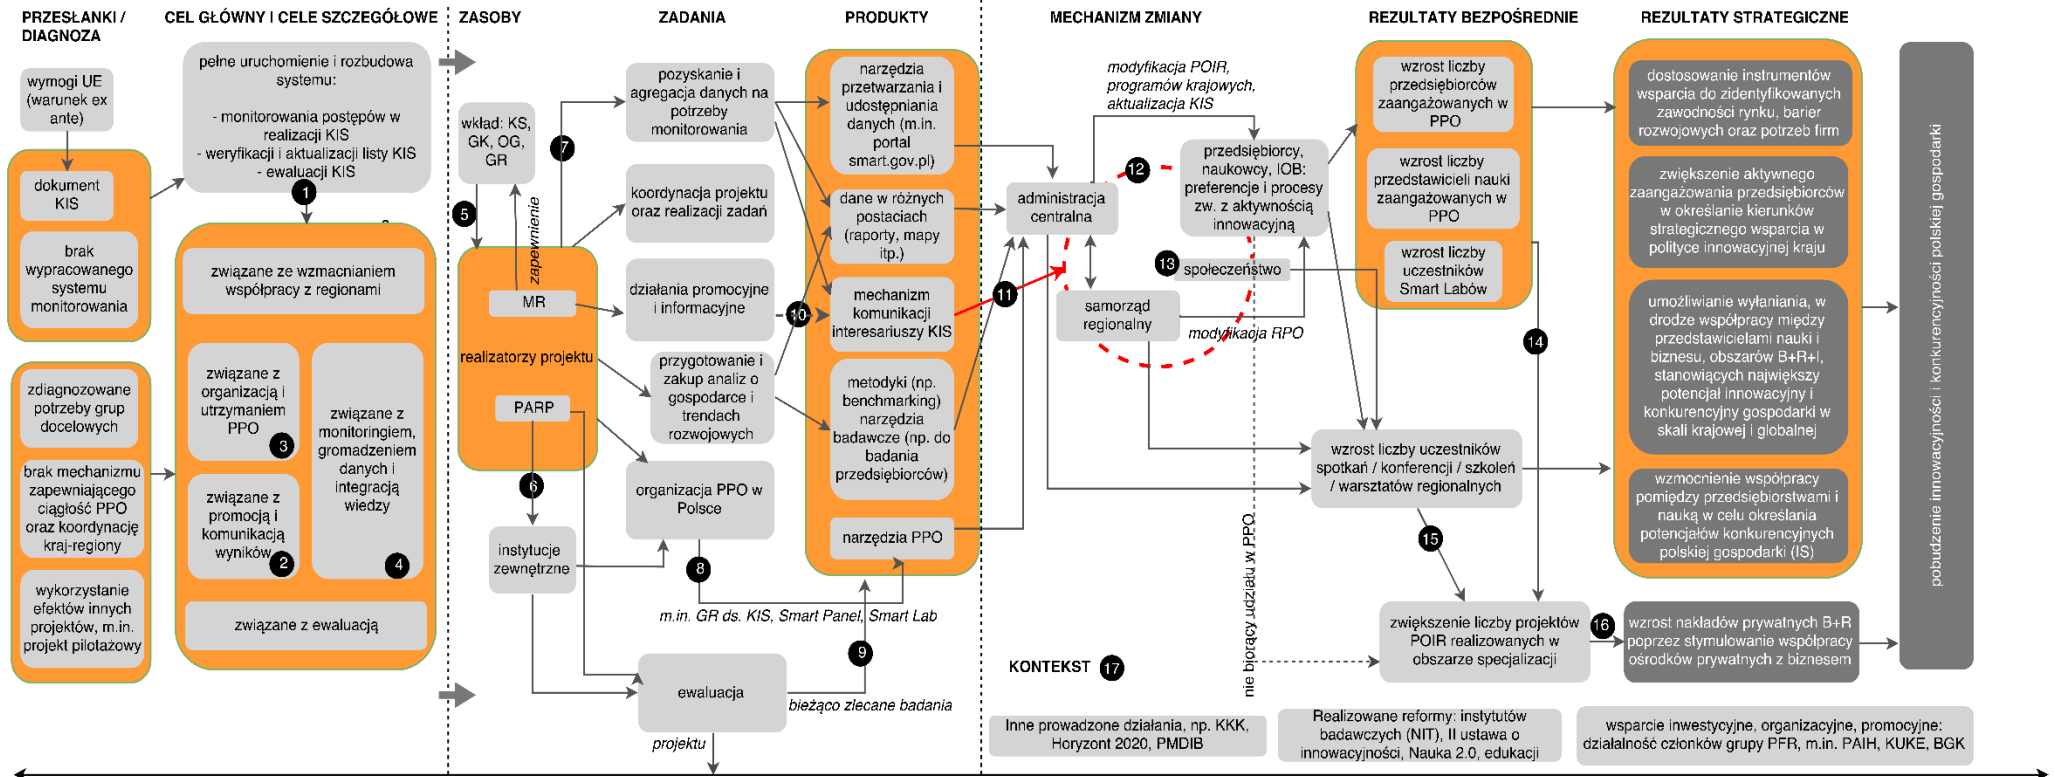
PRZESŁANKI / DIAGNOZA

CEL GŁÓWNY I CELE SZCZEGÓŁOWE

ZASOBY

ZADANIA

PRODUKTY

MECHANIZM ZMIANY

REZULTATY BEZPOŚREDNIE

REZULTATY STRATEGICZNE

wymogi UE (warunek ex ante)

dokument KIS

brak wypracowanego systemu monitorowania

zdiagnozowane potrzeby grup docelowych

brak mechanizmu zapewniającego ciągłość PPO oraz koordynację kraj-regiony

wykorzystanie efektów innych projektów, m.in. projekt pilotażowy

pełne uruchomienie i rozbudowa systemu:

- monitorowania postępów w realizacji KIS
- weryfikacji i aktualizacji listy KIS
- ewaluacji KIS

1

związane ze wzmacnianiem współpracy z regionami

związane z organizacją i utrzymaniem PPO 3

związane z promocją i komunikacją wyników 2

związane z monitoringiem, gromadzeniem danych i integracją wiedzy 4

związane z ewaluacją

wkład: KS, GK, OG, GR

5

zapewnienie

MR

realizatorzy projektu

PARP

6

instytucje zewnętrzne

7

pozyskanie i agregacja danych na potrzeby monitorowania

koordynacja projektu oraz realizacji zadań

działania promocyjne i informacyjne

przygotowanie i zakup analiz o gospodarce i trendach rozwojowych

organizacja PPO w Polsce

8

m.in. GR ds. KIS, Smart Panel, Smart Lab

ewaluacja

projektu

9

bieżąco zlecane badania

10

narzędzia przetwarzania i udostępniania danych (m.in. portal smart.gov.pl)

dane w różnych postaciach (raporty, mapy itp.)

mechanizm komunikacji interesariuszy KIS

metodyki (np. benchmarking) narzędzia badawcze (np. do badania przedsiębiorców)

narzędzia PPO

modyfikacja POIR, programów krajowych, aktualizacja KIS

administracja centralna

11

12

przedsiębiorcy, naukowcy, IOB: preferencje i procesy zw. z aktywnością innowacyjną

13 społeczeństwo

samorząd regionalny

modyfikacja RPO

nie biorący udziału w PPO

KONTEKST 17

wzrost liczby przedsiębiorców zaangażowanych w PPO

wzrost liczby przedstawicieli nauki zaangażowanych w PPO

wzrost liczby uczestników Smart Labów

14

wzrost liczby uczestników spotkań / konferencji / szkoleń / warsztatów regionalnych

15

zwiększenie liczby projektów POIR realizowanych w obszarze specjalizacji

16

wzrost nakładów prywatnych B+R poprzez stymulowanie współpracy ośrodków prywatnych z biznesem

dostosowanie instrumentów wsparcia do zidentyfikowanych zawodności rynku, barier rozwojowych oraz potrzeb firm

zwiększenie aktywnego zaangażowania przedsiębiorców w określanie kierunków strategicznego wsparcia w polityce innowacyjnej kraju

umożliwianie wyłaniania, w drodze współpracy między przedstawicielami nauki i biznesu, obszarów B+R+I, stanowiących największy potencjał innowacyjny i konkurencyjny gospodarki w skali krajowej i globalnej

wzmocnienie współpracy pomiędzy przedsiębiorstwami i nauką w celu określania potencjałów konkurencyjnych polskiej gospodarki (IS)

pobudzenie innowacyjności i konkurencyjności polskiej gospodarki

Inne prowadzone działania, np. KKK, Horyzont 2020, PMDIB

Realizowane reformy: instytutów badawczych (NIT), II ustawa o innowacyjności, Nauka 2.0, edukacji

wsparcie inwestycyjne, organizacyjne, promocyjne: działalność członków grupy PFR, m.in. PAIH, KUKE, BGK